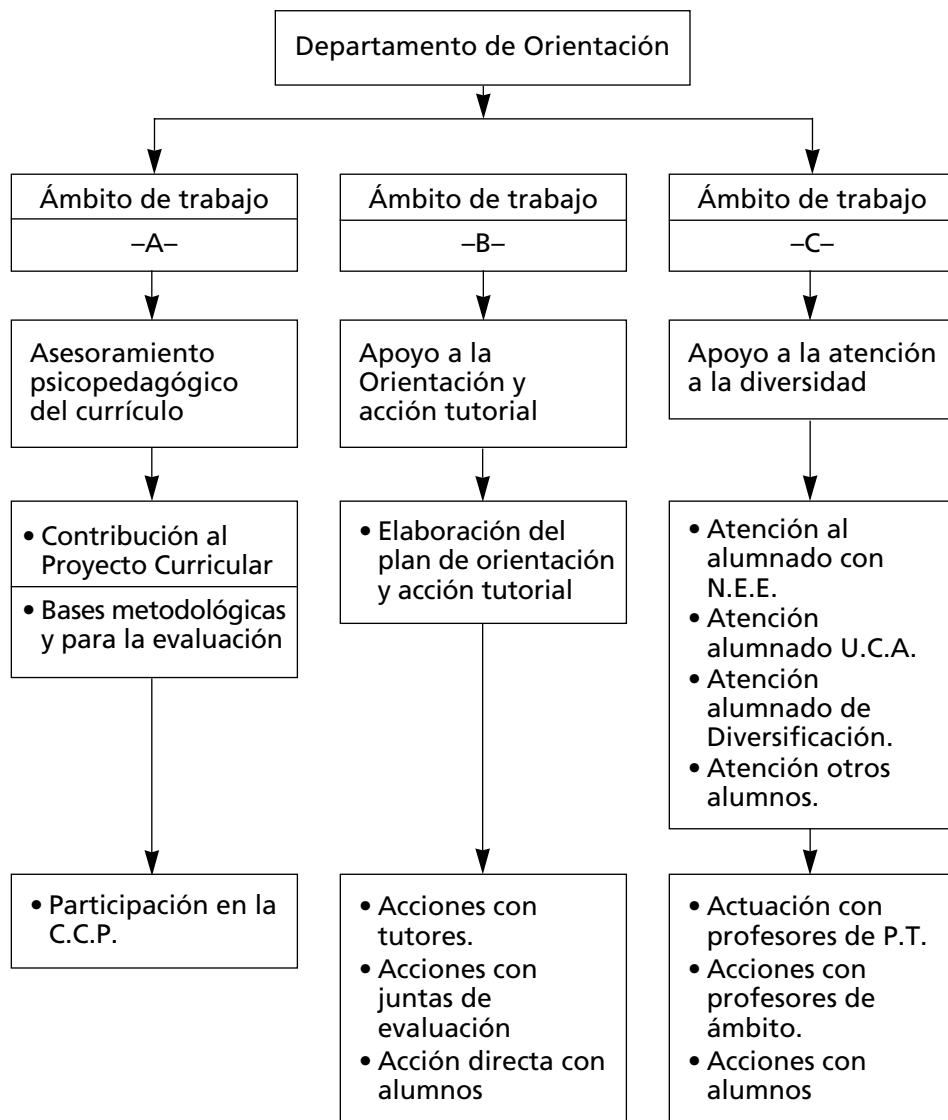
Departamento de Orientación

Ámbito de trabajo
–A–

Asesoramiento psicopedagógico del currículo

• Contribución al Proyecto Curricular
• Bases metodológicas y para la evaluación

• Participación en la C.C.P.

Ámbito de trabajo
–B–

Apoyo a la Orientación y acción tutorial

• Elaboración del plan de orientación y acción tutorial

• Acciones con tutores.
• Acciones con juntas de evaluación
• Acción directa con alumnos

Ámbito de trabajo
–C–

Apoyo a la atención a la diversidad

• Atención al alumnado con N.E.E.
• Atención alumnado U.C.A.
• Atención alumnado de Diversificación.
• Atención otros alumnos.

• Actuación con profesores de P.T.
• Acciones con profesores de ámbito.
• Acciones con alumnos